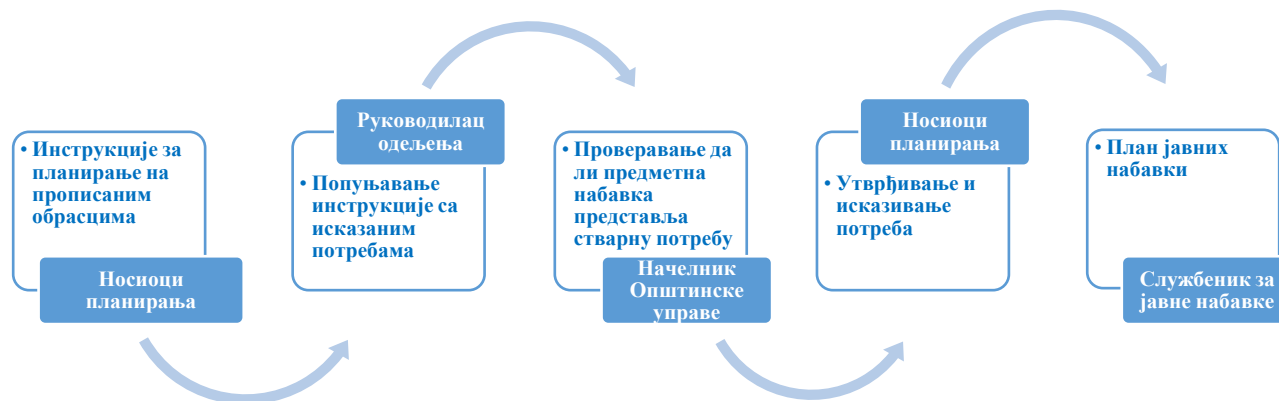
• Инструкције за планирање на прописаним обрасцима

Носиоци планирања

Руководилац одељења

• Попуњавање инструкције са исказаним потребама

• Проверавање да ли предметна набавка представља стварну потребу

Начелник Општинске управе

Носиоци планирања

• Утврђивање и исказивање потреба

• План јавних набавки

Службеник за јавне набавке